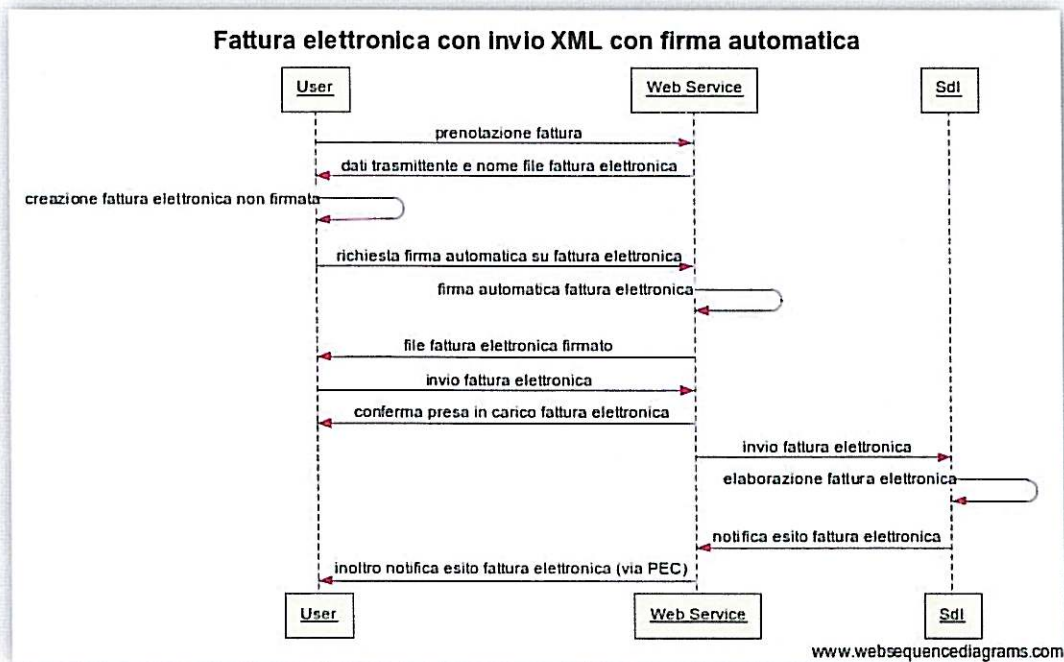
Fattura elettronica con invio XML con firma automatica

User

Web Service

SdI

prenotazione fattura

dati trasmittente e nome file fattura elettronica

creazione fattura elettronica non firmata

richiesta firma automatica su fattura elettronica

firma automatica fattura elettronica

file fattura elettronica firmato

invio fattura elettronica

conferma presa in carico fattura elettronica

invio fattura elettronica

elaborazione fattura elettronica

notifica esito fattura elettronica

inoltro notifica esito fattura elettronica (via PEC)

User

Web Service

SdI

www.websequencediagrams.com